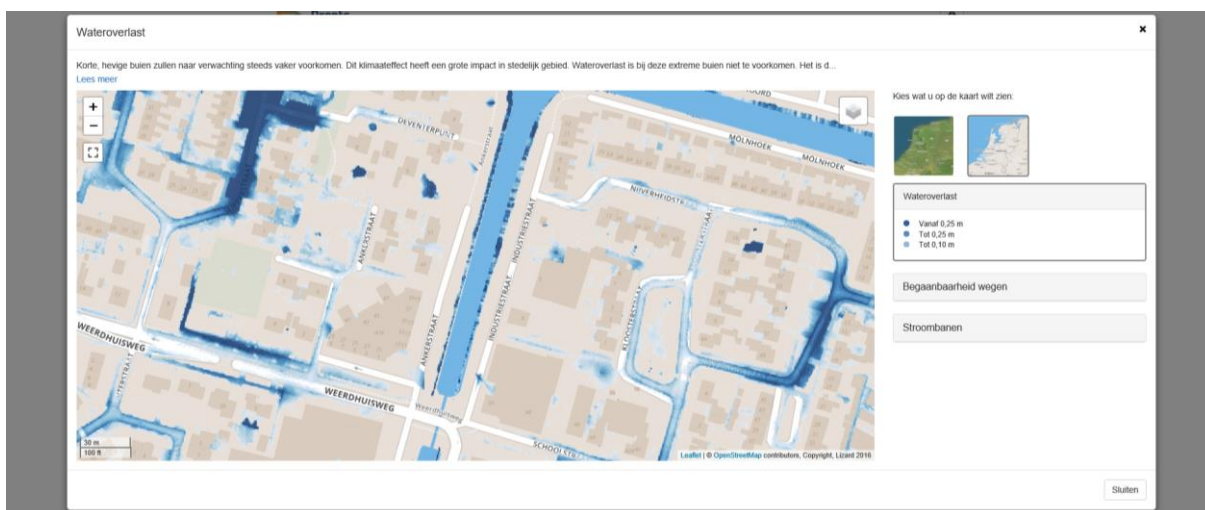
Wateroverlast

×

Korte, hevige buien zullen naar verwachting steeds vaker voorkomen. Dit klimaateffect heeft een grote impact in stedelijk gebied. Wateroverlast is bij deze extreme buien niet te voorkomen. Het is d...
Lees meer

+
−

DEVENTERPUST
MOLNHOEK
MOLNHOEK
NIJVERHEIDSTRAAT
ANKERSTRAAT
INDUSTRIESTRAAT
ANKERSTRAAT
KLOOSTERSTRAAT
WEERDHUISWEG
WEERDHUISWEG
Weerdhuisweg
SCHOOLSTR

30 m
100 ft

Leaflet | © OpenStreetMap contributors, Copyright, Lizard 2016

Kies wat u op de kaart wilt zien:

Wateroverlast

Vanaf 0,25 m
Tot 0,25 m
Tot 0,10 m

Begaanbaarheid wegen

Stroombanen

Sluiten